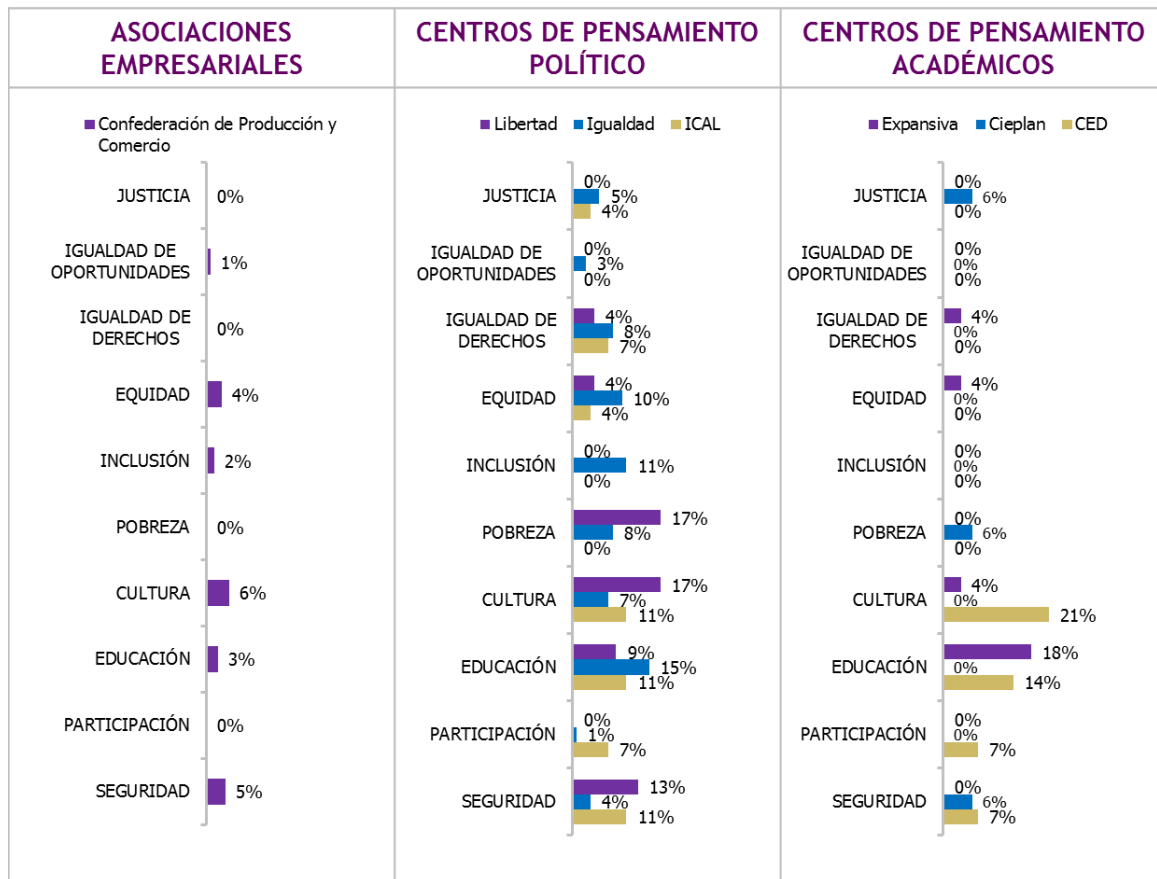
ASOCIACIONES EMPRESARIALES

Confederación de Producción y Comercio

JUSTICIA 0%
IGUALDAD DE OPORTUNIDADES 1%
IGUALDAD DE DERECHOS 0%
EQUIDAD 4%
INCLUSIÓN 2%
POBREZA 0%
CULTURA 6%
EDUCACIÓN 3%
PARTICIPACIÓN 0%
SEGURIDAD 5%

CENTROS DE PENSAMIENTO POLÍTICO

Libertad Igualdad ICAL

JUSTICIA 0% 5% 4%
IGUALDAD DE OPORTUNIDADES 0% 3% 0%
IGUALDAD DE DERECHOS 4% 8% 7%
EQUIDAD 4% 10% 4%
INCLUSIÓN 0% 11% 0%
POBREZA 17% 8% 0%
CULTURA 17% 7% 11%
EDUCACIÓN 9% 15% 11%
PARTICIPACIÓN 0% 1% 7%
SEGURIDAD 13% 4% 11%

CENTROS DE PENSAMIENTO ACADÉMICOS

Expansiva Cieplan CED

JUSTICIA 0% 6% 0%
IGUALDAD DE OPORTUNIDADES 0% 0% 0%
IGUALDAD DE DERECHOS 4% 0% 0%
EQUIDAD 4% 0% 0%
INCLUSIÓN 0% 0% 0%
POBREZA 0% 6% 0%
CULTURA 4% 0% 21%
EDUCACIÓN 18% 0% 14%
PARTICIPACIÓN 0% 0% 7%
SEGURIDAD 0% 6% 7%